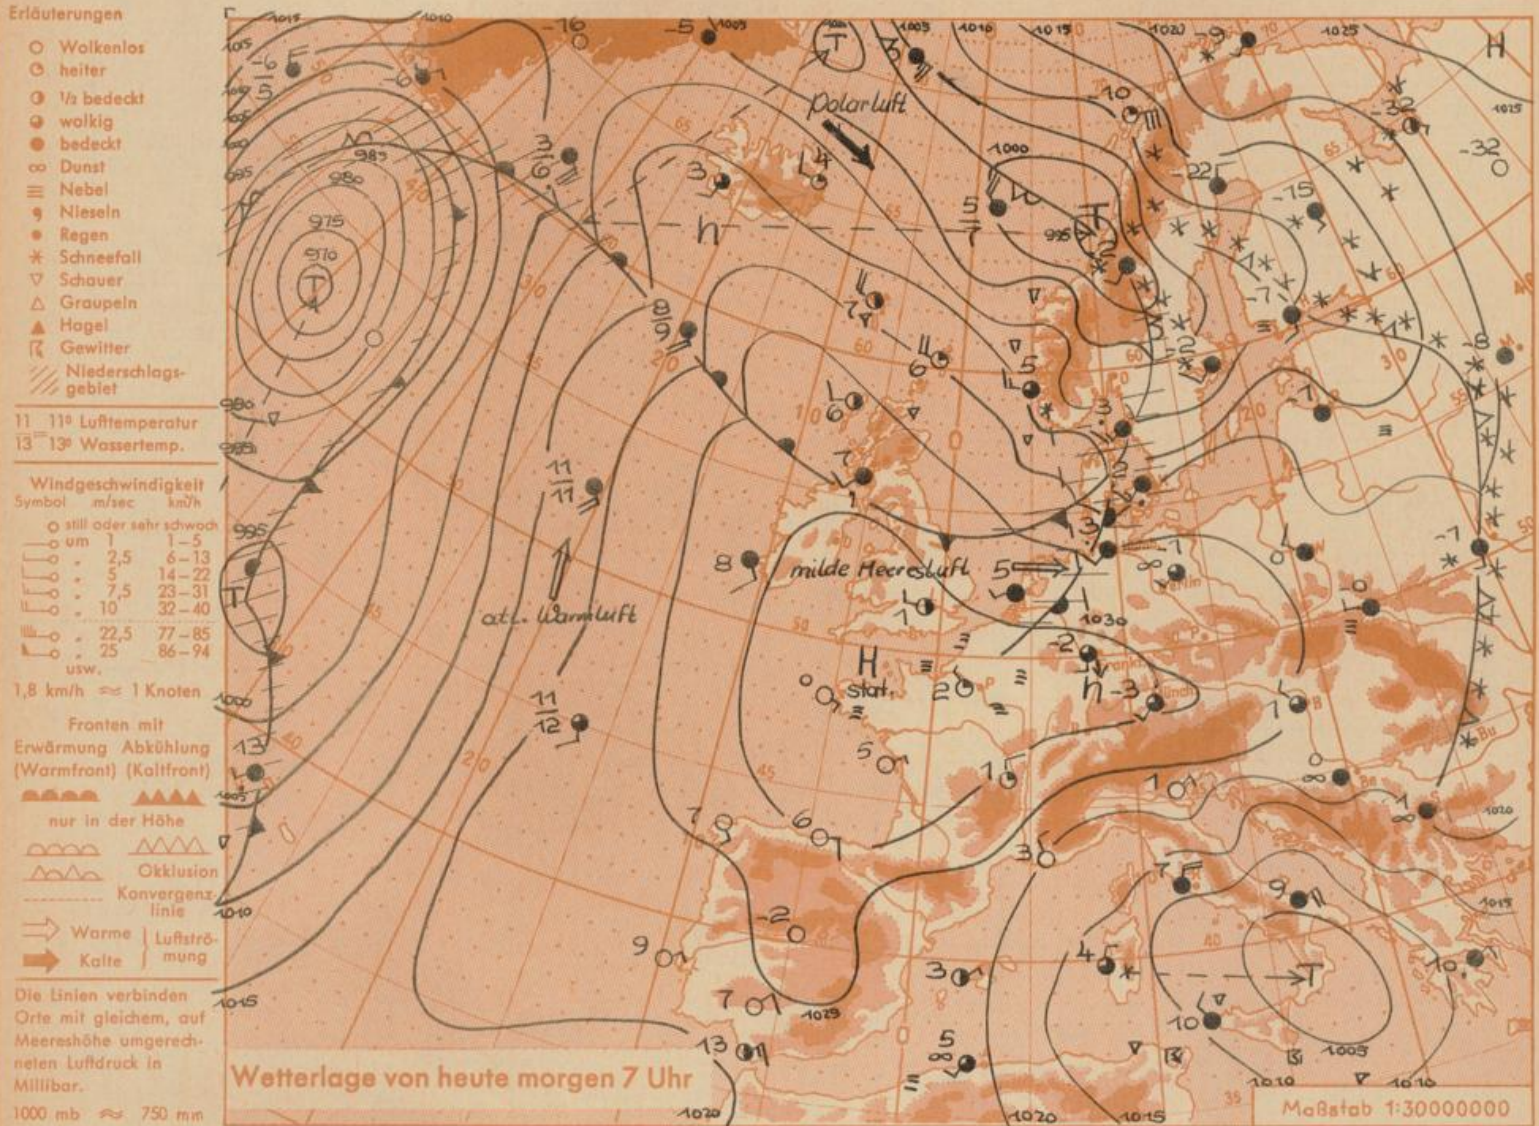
Erläuterungen

Wolkenlos
heiter
½ bedeckt
wolkig
bedeckt
Dunst
Nebel
Nieseln
Regen
Schneefall
Schauer
Graupeln
Hagel
Gewitter
Niederschlagsgebiet

11 11° Lufttemperatur
13 13° Wassertemp.

Windgeschwindigkeit

| Symbol | m/sec | km/h |
|---|---|---|
| | still oder sehr schwach | |
| | um 1 | 1 – 5 |
| | " 2,5 | 6 – 13 |
| | " 5 | 14 – 22 |
| | " 7,5 | 23 – 31 |
| | " 10 | 32 – 40 |
| | " 22,5 | 77 – 85 |
| | " 25 | 86 – 94 |
| | usw. | |

1,8 km/h ≈ 1 Knoten

Fronten mit
Erwärmung (Warmfront) Abkühlung (Kaltfront)
nur in der Höhe
Okklusion
Konvergenzlinie
Warme Luftströmung
Kalte

Die Linien verbinden Orte mit gleichem, auf Meereshöhe umgerechneten Luftdruck in Millibar.
1000 mb ≈ 750 mm

Polarluft
h
T
T
T
T
H
H stat.
h
atl. Warmluft
milde Meeresluft
975
976
980
985
995
1000
1005
1010
1015
1020
1025
1029
1030

Wetterlage von heute morgen 7 Uhr

Maßstab 1:30000000